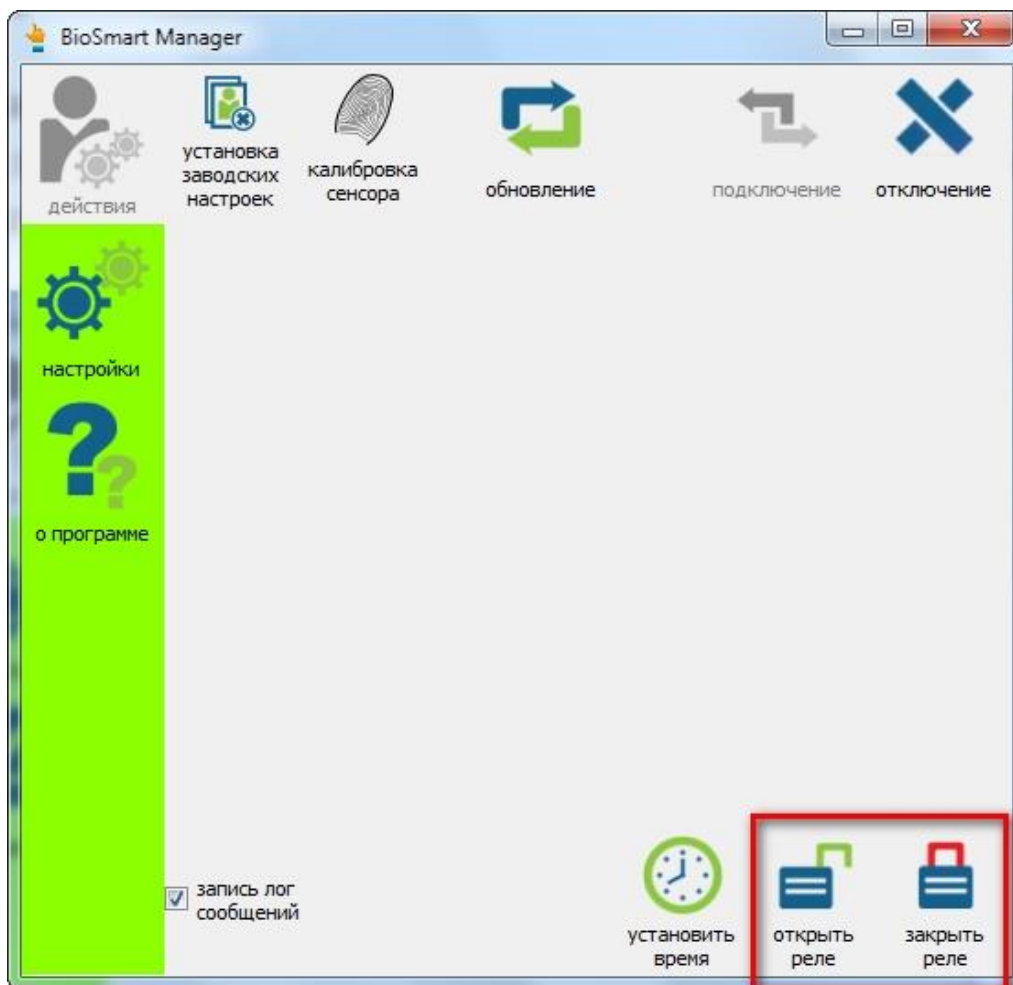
BioSmart Manager

действия

установка заводских настроек

калибровка сенсора

обновление

подключение

отключение

настройки

о программе

запись лог сообщений

установить время

открыть реле

закрыть реле